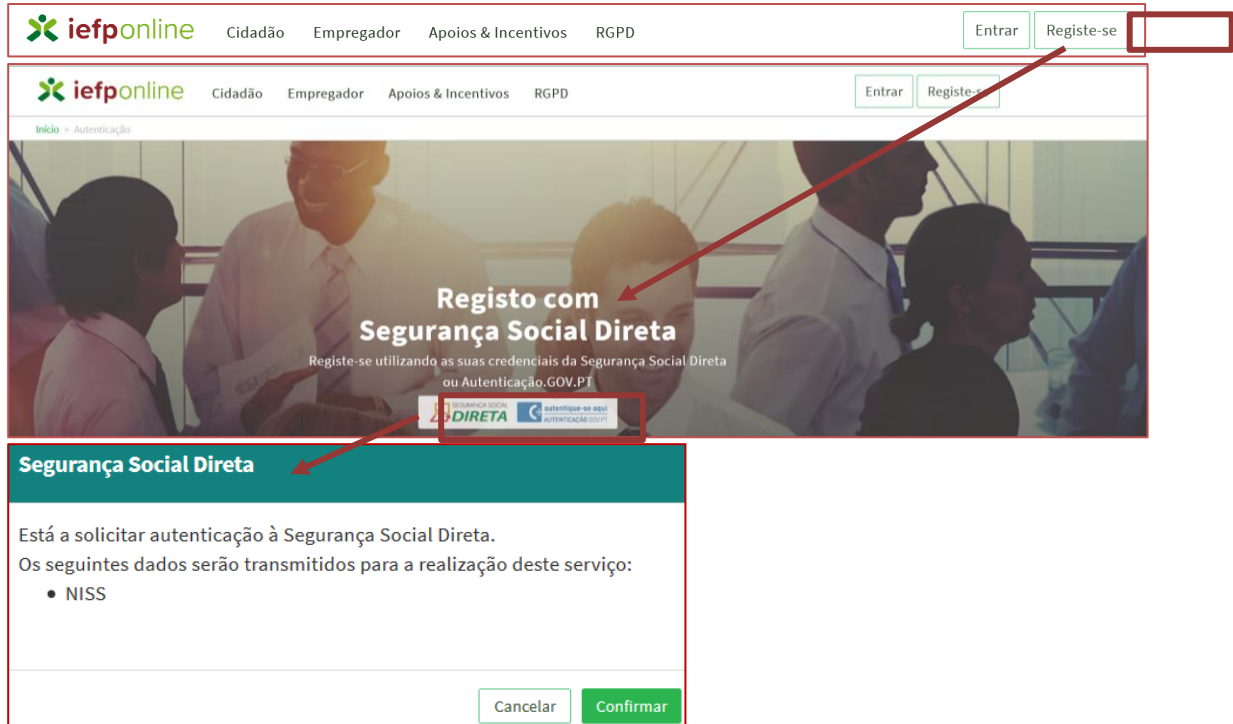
iefponline Cidadão Empregador Apoios & Incentivos RGPD Entrar Registe-se

iefponline Cidadão Empregador Apoios & Incentivos RGPD Entrar Registe-se

Início > Autenticação

Registo com Segurança Social Direta

Registe-se utilizando as suas credenciais da Segurança Social Direta ou Autenticação.GOV.PT

SEGURANÇA SOCIAL DIRETA autentique-se aqui AUTENTICAÇÃO.GOV.PT

Segurança Social Direta

Está a solicitar autenticação à Segurança Social Direta.
Os seguintes dados serão transmitidos para a realização deste serviço:

- NISS

Cancelar Confirmar